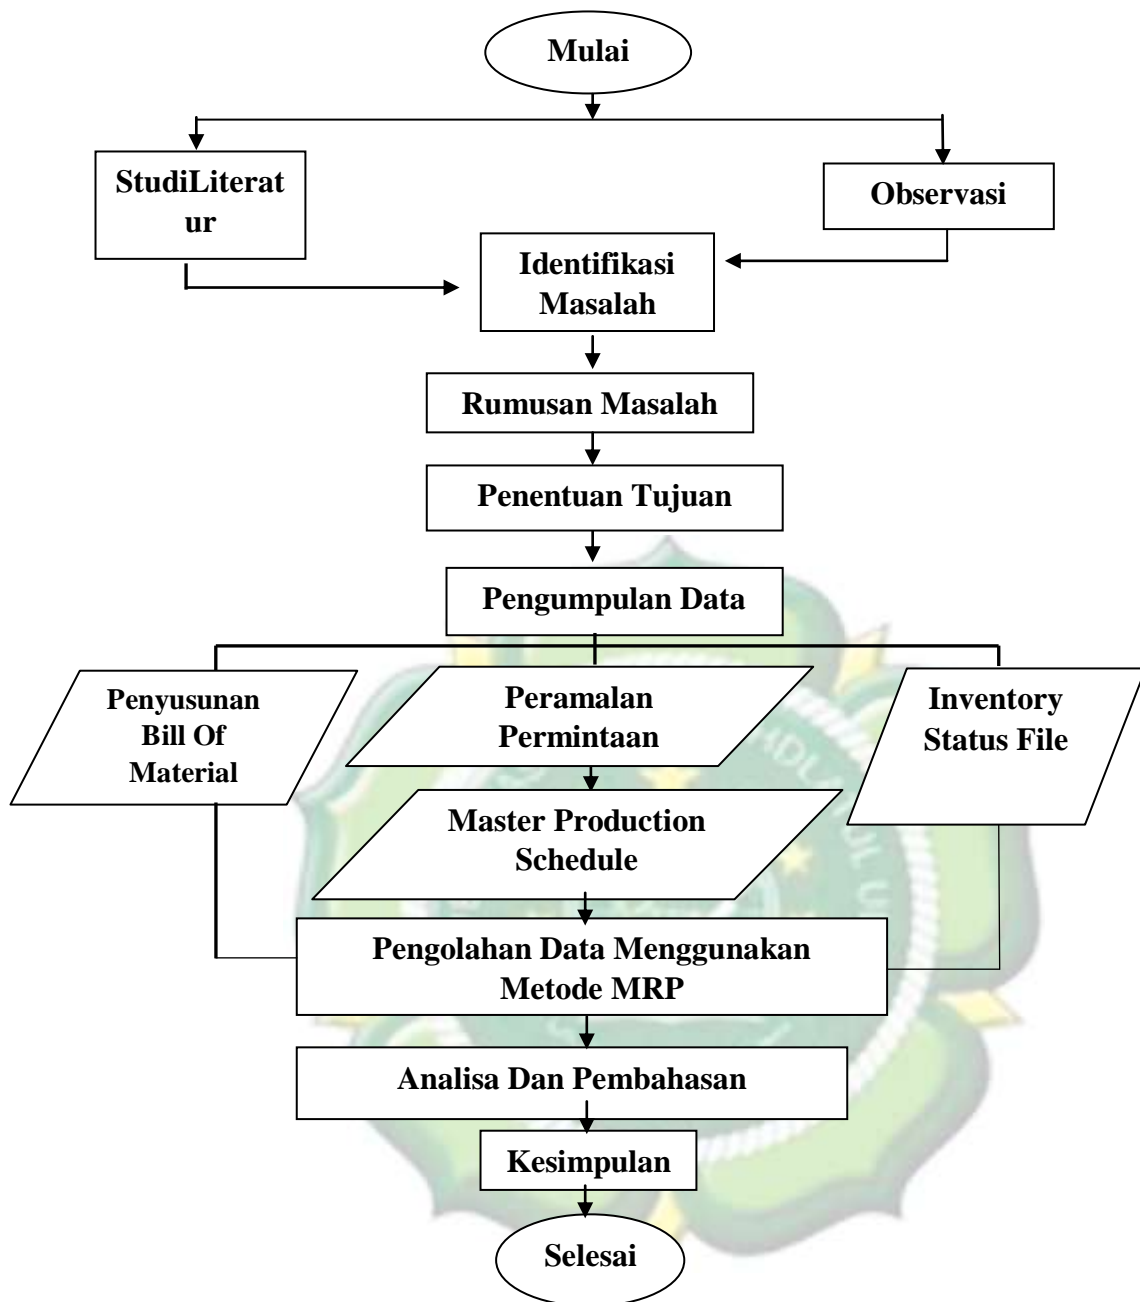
Mulai

StudiLiteratur

Observasi

Identifikasi Masalah

Rumusan Masalah

Penentuan Tujuan

Pengumpulan Data

Penyusunan Bill Of Material

Peramalan Permintaan

Inventory Status File

Master Production Schedule

Pengolahan Data Menggunakan Metode MRP

Analisa Dan Pembahasan

Kesimpulan

Selesai